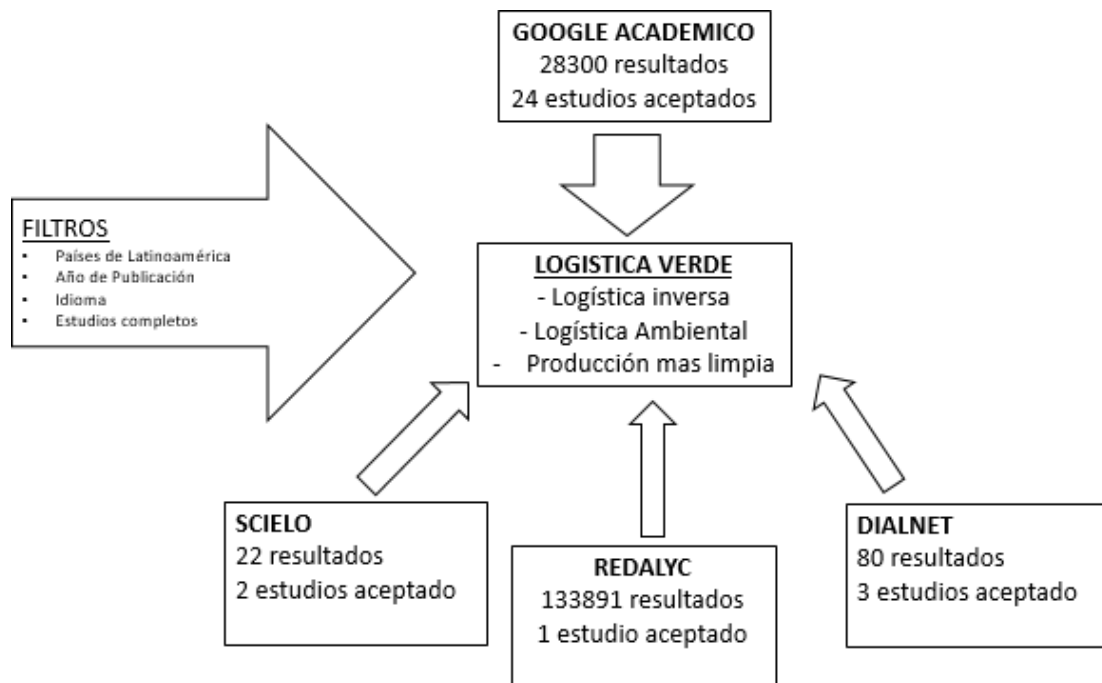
GOOGLE ACADEMICO
28300 resultados
24 estudios aceptados

FILTROS
• Países de Latinoamérica
• Año de Publicación
• Idioma
• Estudios completos

LOGISTICA VERDE
- Logística inversa
- Logística Ambiental
- Producción mas limpia

SCIELO
22 resultados
2 estudios aceptado

REDALYC
133891 resultados
1 estudio aceptado

DIALNET
80 resultados
3 estudios aceptado